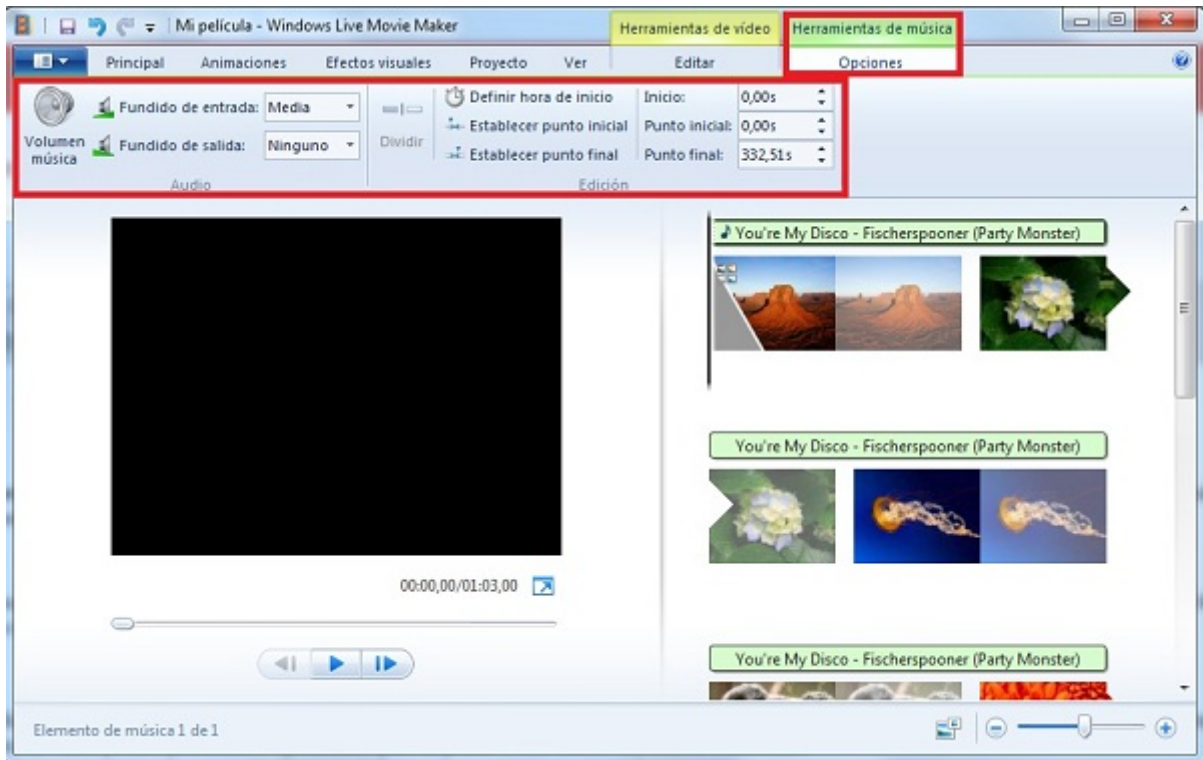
Mi película - Windows Live Movie Maker

Herramientas de vídeo

Herramientas de música

Principal

Animaciones

Efectos visuales

Proyecto

Ver

Editar

Opciones

Volumen música

Fundido de entrada: Media

Fundido de salida: Ninguno

Audio

Dividir

Definir hora de inicio

Establecer punto inicial

Establecer punto final

Inicio: 0,00s

Punto inicial: 0,00s

Punto final: 332,51s

Edición

You're My Disco - Fischerspooner (Party Monster)

You're My Disco - Fischerspooner (Party Monster)

You're My Disco - Fischerspooner (Party Monster)

00:00,00/01:03,00

Elemento de música 1 de 1